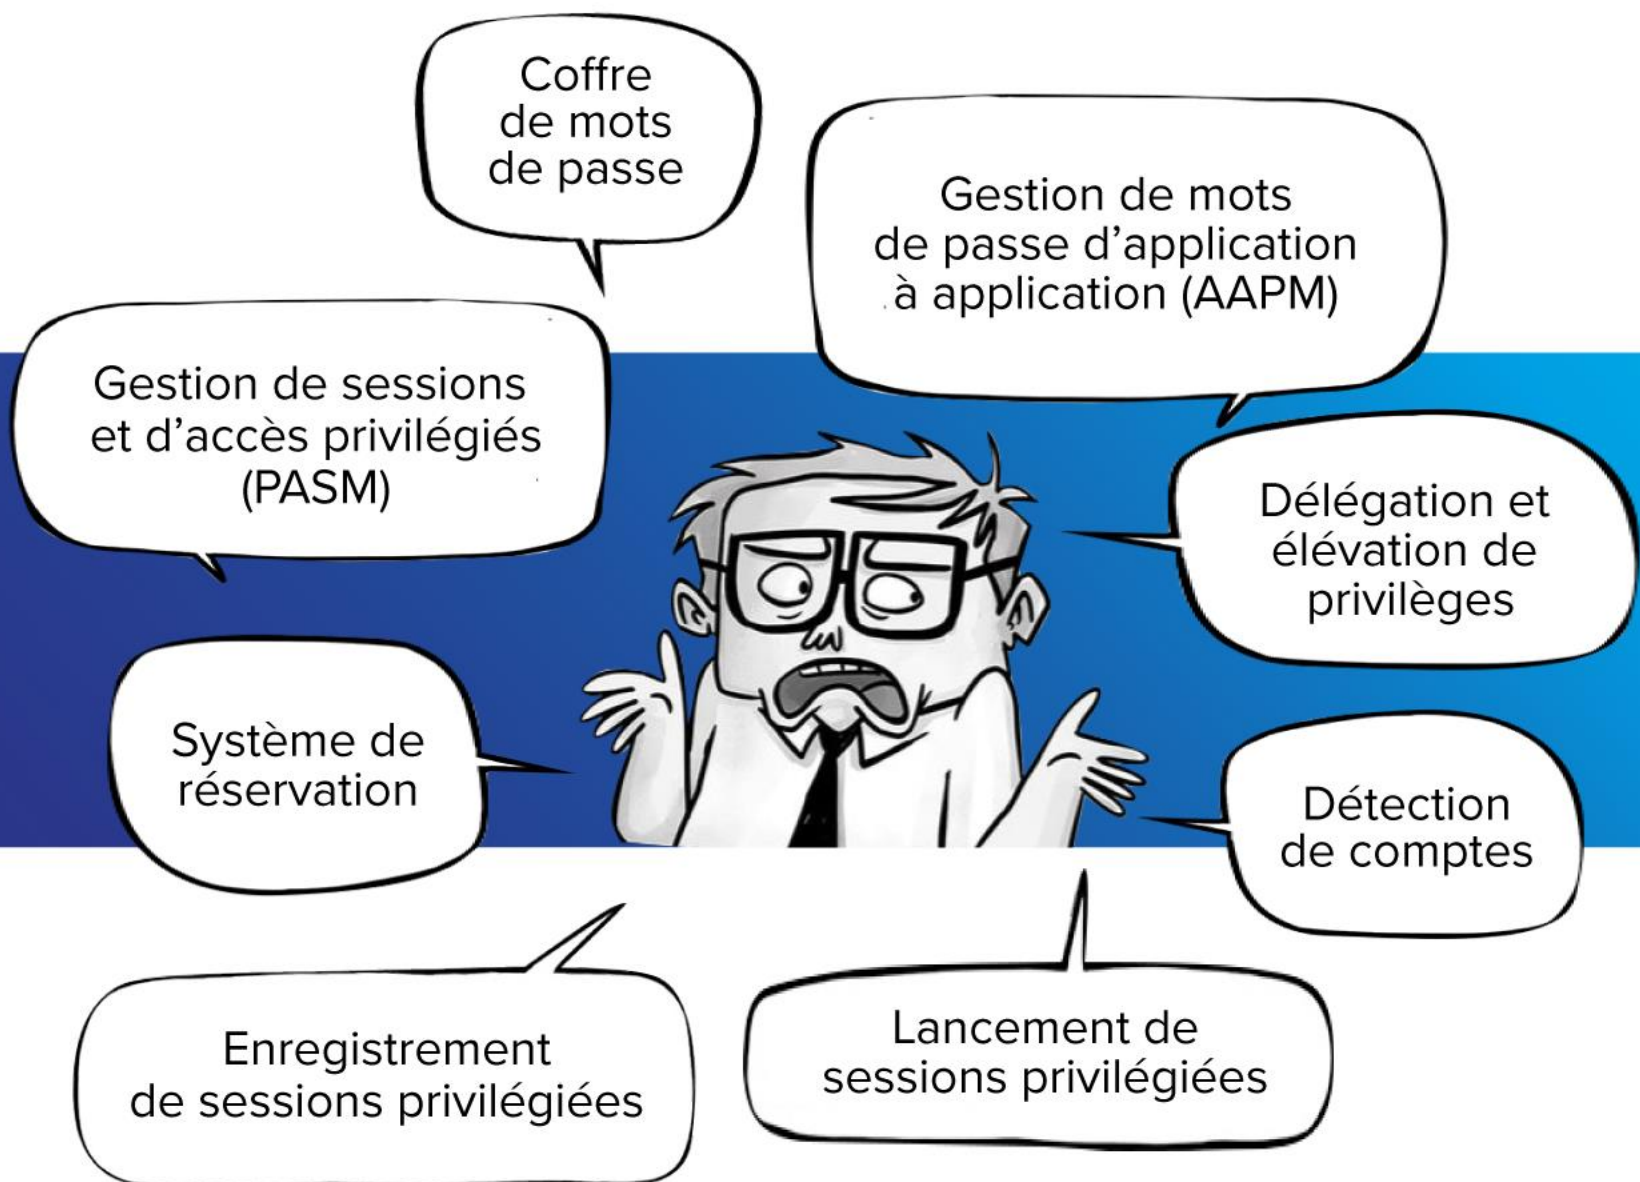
Coffre de mots de passe

Gestion de mots de passe d'application à application (AAPM)

Gestion de sessions et d'accès privilégiés (PASM)

Délégation et élévation de privilèges

Système de réservation

Détection de comptes

Enregistrement de sessions privilégiées

Lancement de sessions privilégiées